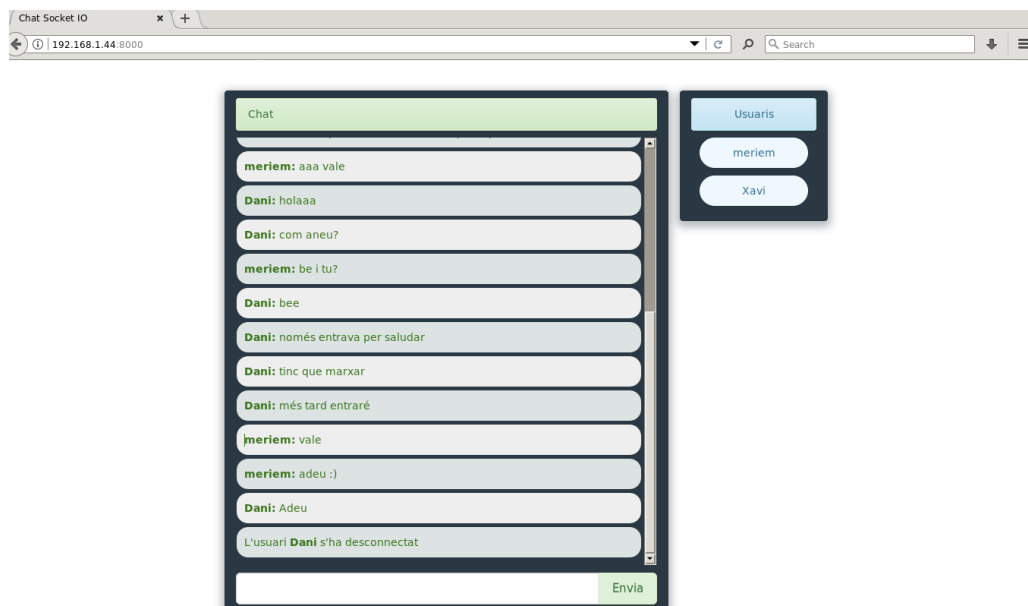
Chat Socket IO

192.168.1.44:8000

Search

Chat

meriem: aaa vale

Dani: holaaa

Dani: com aneu?

meriem: be i tu?

Dani: bee

Dani: només entrava per saludar

Dani: tinc que marxar

Dani: més tard entraré

meriem: vale

meriem: adeu :)

Dani: Adeu

L'usuari Dani s'ha desconnectat

Envia

Usuaris

meriem

Xavi